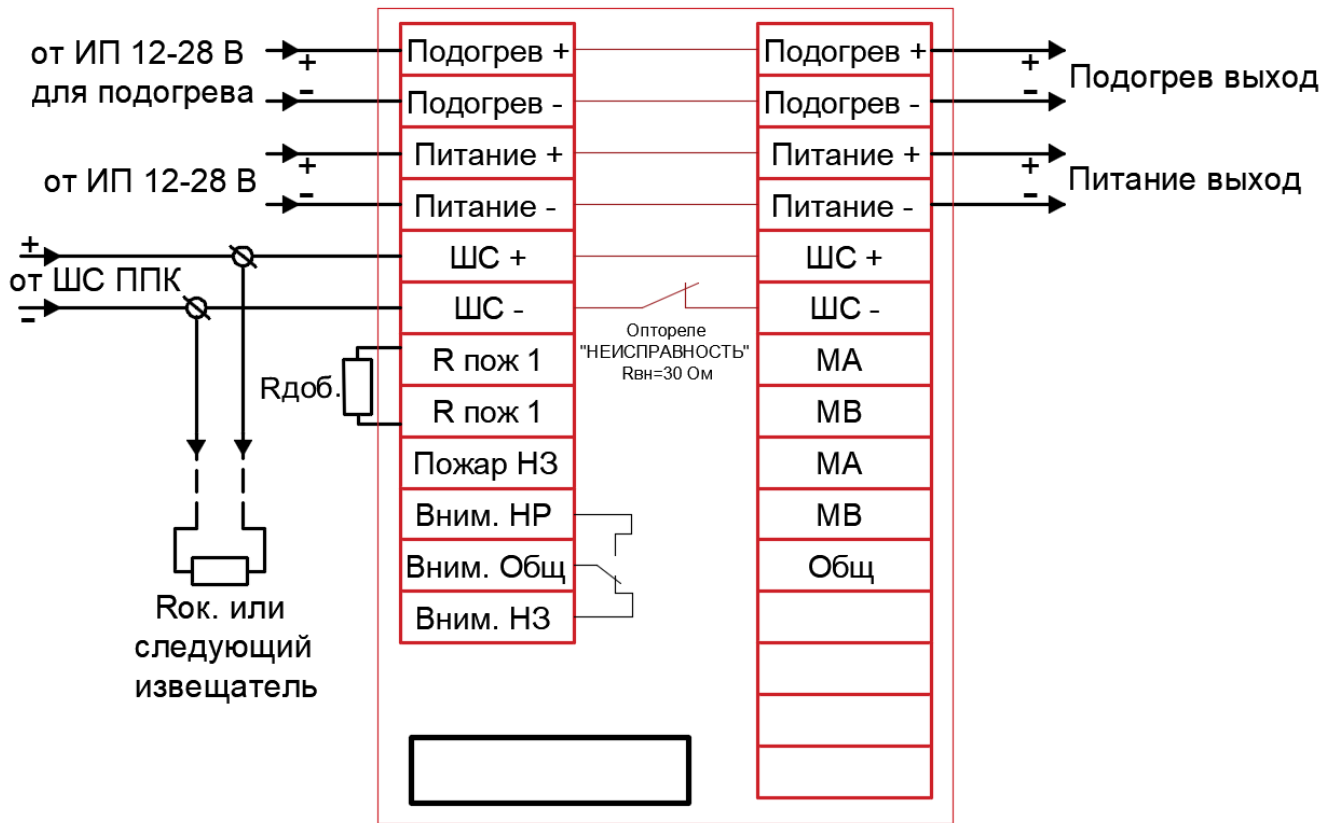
от ИП 12-28 В
для подогрева
+
-

от ИП 12-28 В
+
-

+
от ШС ППК
-

Rдоб.

Rок. или
следующий
извещатель

| Подогрев + |
| --- |
| Подогрев - |
| Питание + |
| Питание - |
| ШС + |
| ШС - |
| R пож 1 |
| R пож 1 |
| Пожар НЗ |
| Вним. НР |
| Вним. Общ |
| Вним. НЗ |

Оптореле
"НЕИСПРАВНОСТЬ"
Rвн=30 Ом

| Подогрев + |
| --- |
| Подогрев - |
| Питание + |
| Питание - |
| ШС + |
| ШС - |
| МА |
| МВ |
| МА |
| МВ |
| Общ |
| |
| |
| |
| |

+
-
Подогрев выход

+
-
Питание выход